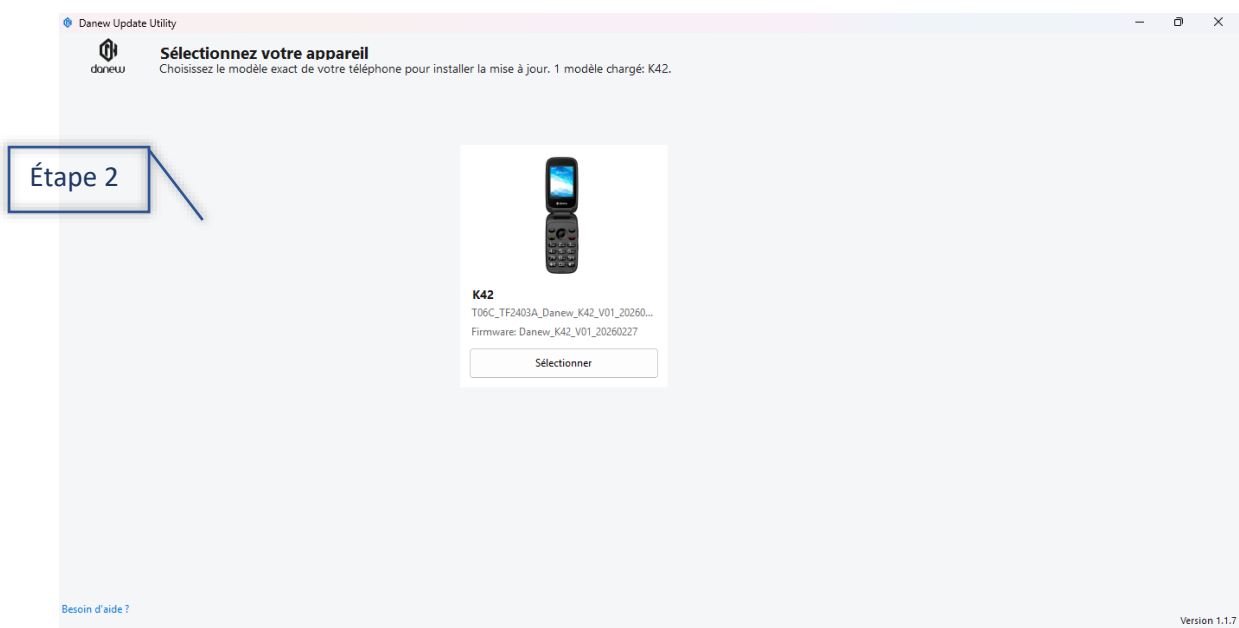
Danew Update Utility

danew

Sélectionnez votre appareil
Choisissez le modèle exact de votre téléphone pour installer la mise à jour. 1 modèle chargé: K42.

Étape 2

K42
T06C_TF2403A_Danew_K42_V01_20260...
Firmware: Danew_K42_V01_20260227

Sélectionner

Besoin d'aide ?

Version 1.1.7